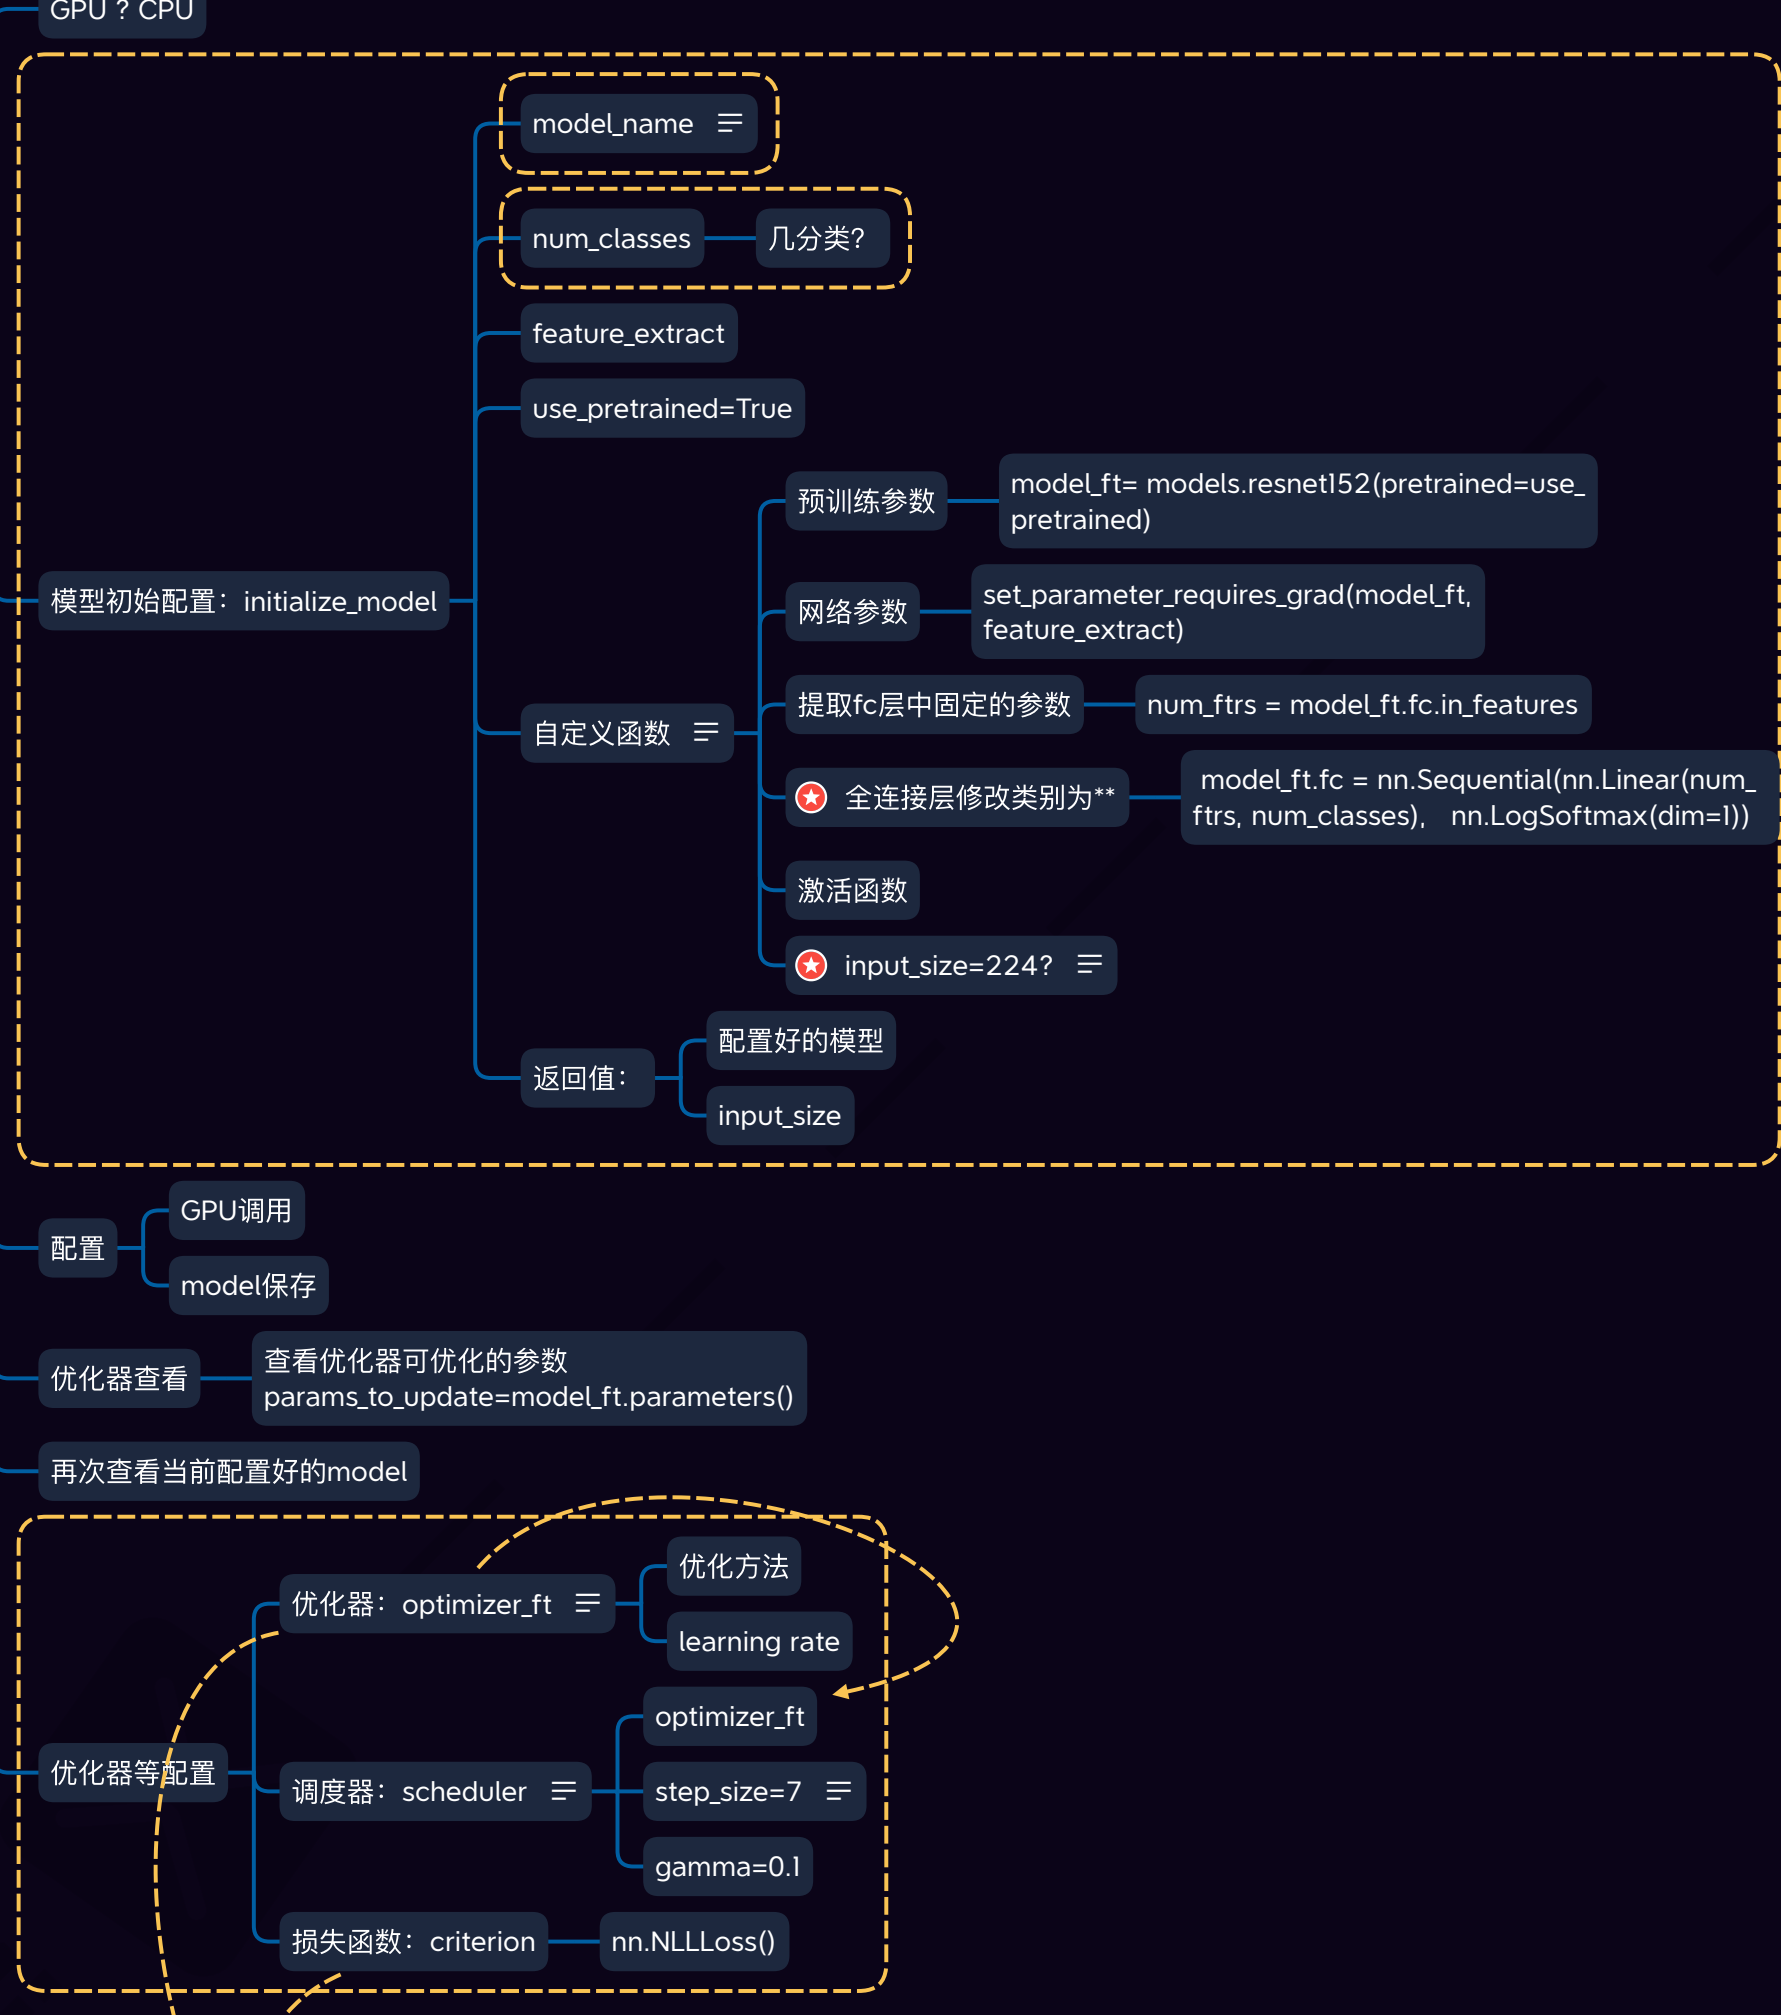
GPU ? CPU

模型初始配置：initialize_model

model_name

num_classes

几分类?

feature_extract

use_pretrained=True

自定义函数

预训练参数

model_ft= models.resnet152(pretrained=use_pretrained)

网络参数

set_parameter_requires_grad(model_ft, feature_extract)

提取fc层中固定的参数

num_ftrs = model_ft.fc.in_features

全连接层修改类别为**

model_ft.fc = nn.Sequential(nn.Linear(num_ftrs, num_classes), nn.LogSoftmax(dim=1))

激活函数

input_size=224?

返回值：

配置好的模型

input_size

配置

GPU调用

model保存

优化器查看

查看优化器可优化的参数
params_to_update=model_ft.parameters()

再次查看当前配置好的model

优化器等配置

优化器：optimizer_ft

优化方法

learning rate

调度器：scheduler

optimizer_ft

step_size=7

gamma=0.1

损失函数：criterion

nn.NLLLoss()